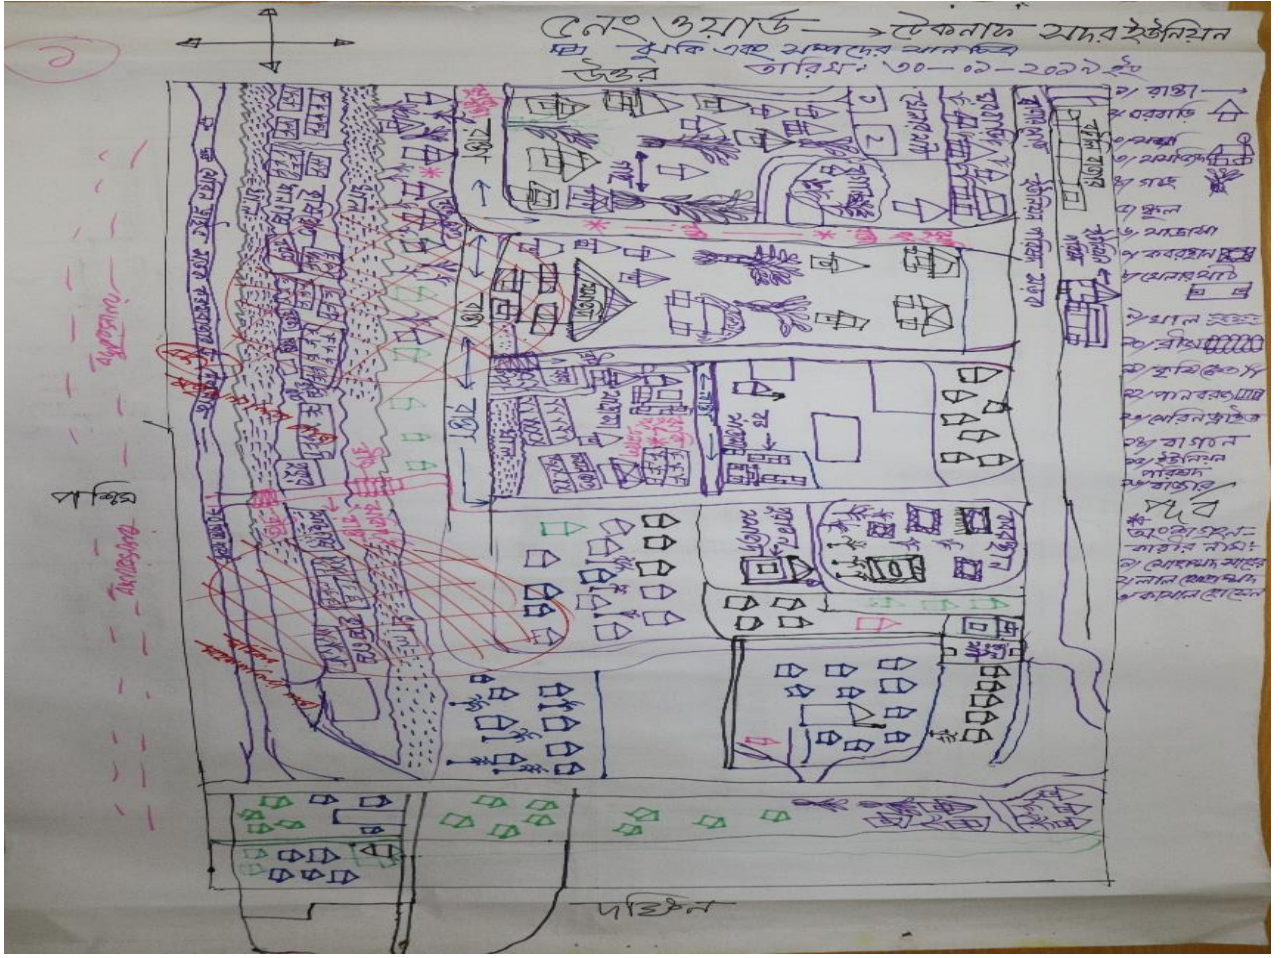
৩

৩নং ওয়ার্ড → টেকনাফ সদর ইউনিয়ন
ঝুঁকি এবং সম্পদের মানচিত্র
উত্তর
তারিখ: ৩০-০৯-২০২১ ইং

রাস্তা
ঘরবাড়ি
মসজিদ
গাছ
স্কুল
মাদ্রাসা
কবরস্থান
টয়লেট
খাল
ব্রীজ
টিউবওয়েল
পানবরজ
মেরিন ড্রাইভ
বাগান
ইউনিয়ন পরিষদ
বাজার

পূর্ব
অংশগ্রহণকারীর নাম:
মোহাম্মদ
জালাল
কামাল হোসেন

পশ্চিম

দক্ষিণ

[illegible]